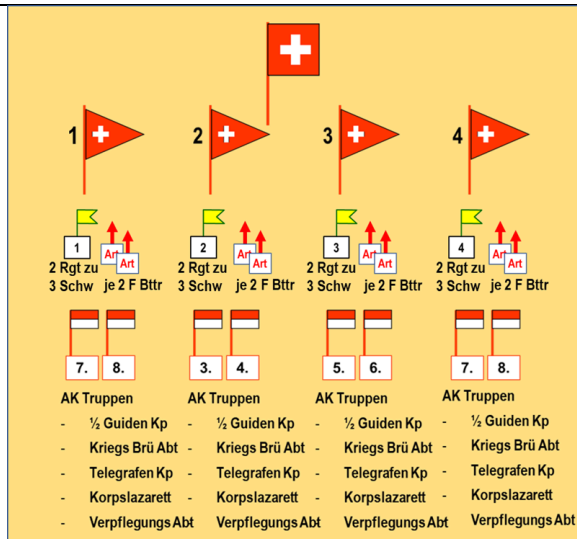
1

2

3

4

1
Art Art
2 Rgt zu 3 Schw
je 2 F Bttr

7. 8.

AK Truppen
- ½ Guiden Kp
- Kriegs Brü Abt
- Telegrafen Kp
- Korpslazarett
- Verpflegungs Abt

2
Art Art
2 Rgt zu 3 Schw
je 2 F Bttr

3. 4.

AK Truppen
- ½ Guiden Kp
- Kriegs Brü Abt
- Telegrafen Kp
- Korpslazarett
- Verpflegungs Abt

3
Art Art
2 Rgt zu 3 Schw
je 2 F Bttr

5. 6.

AK Truppen
- ½ Guiden Kp
- Kriegs Brü Abt
- Telegrafen Kp
- Korpslazarett
- Verpflegungs Abt

4
Art Art
2 Rgt zu 3 Schw
je 2 F Bttr

7. 8.

AK Truppen
- ½ Guiden Kp
- Kriegs Brü Abt
- Telegrafen Kp
- Korpslazarett
- Verpflegungs Abt